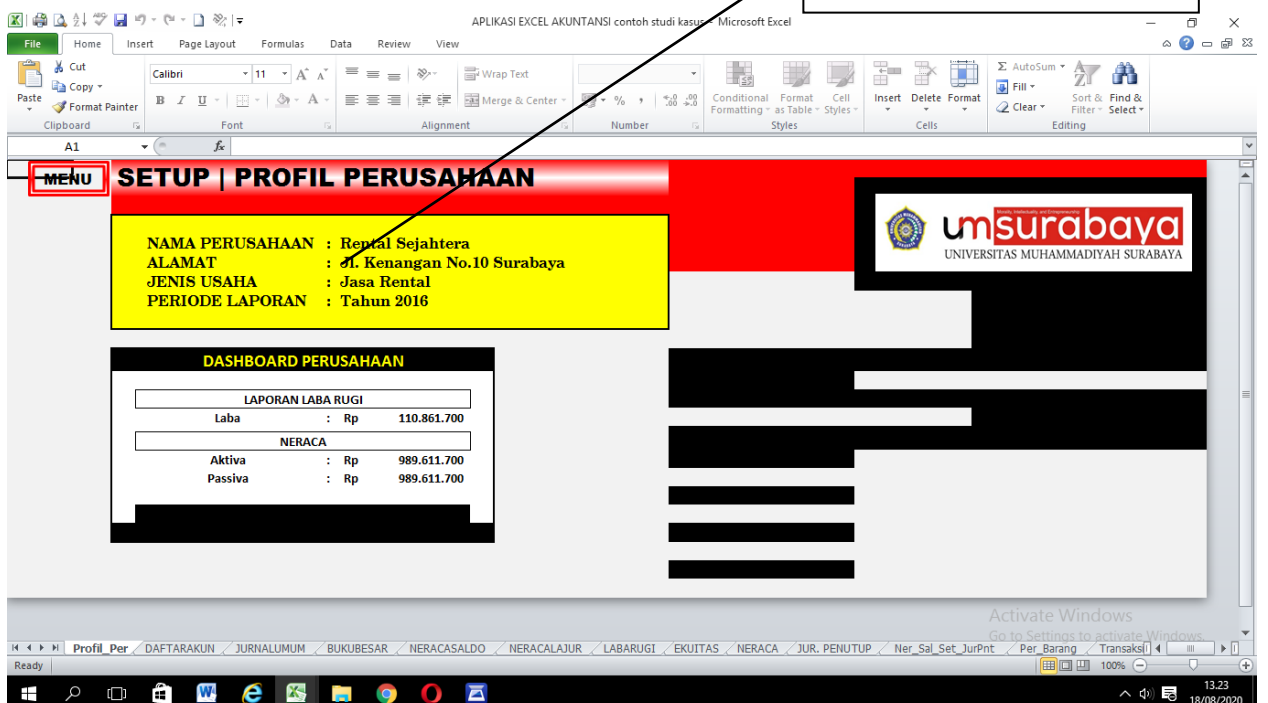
APLIKASI EXCEL AKUNTANSI contoh studi kasus - Microsoft Excel

File Home Insert Page Layout Formulas Data Review View

Paste Cut Copy Format Painter Clipboard
Calibri 11 Font
Wrap Text Merge & Center Alignment
Number
Conditional Formatting Format as Table Cell Styles Styles
Insert Delete Format Cells
AutoSum Fill Clear Sort & Filter Find & Select Editing

A1

MENU

SETUP | PROFIL PERUSAHAAN

NAMA PERUSAHAAN : Rental Sejahtera
ALAMAT : Jl. Kenangan No.10 Surabaya
JENIS USAHA : Jasa Rental
PERIODE LAPORAN : Tahun 2016

umsurabaya
UNIVERSITAS MUHAMMADIYAH SURABAYA

DASHBOARD PERUSAHAAN

LAPORAN LABA RUGI
Laba : Rp 110.861.700

NERACA
Aktiva : Rp 989.611.700
Passiva : Rp 989.611.700

Activate Windows
Go to Settings to activate Windows.

Profil_Per DAFTARAKUN JURNALUMUM BUKUBESAR NERACASALDO NERACALAJUR LABARUGI EKUITAS NERACA JUR. PENUTUP Ner_Sal_Set_JurPnt Per_Barang Transaksi

Ready 100%

13.23
18/08/2020